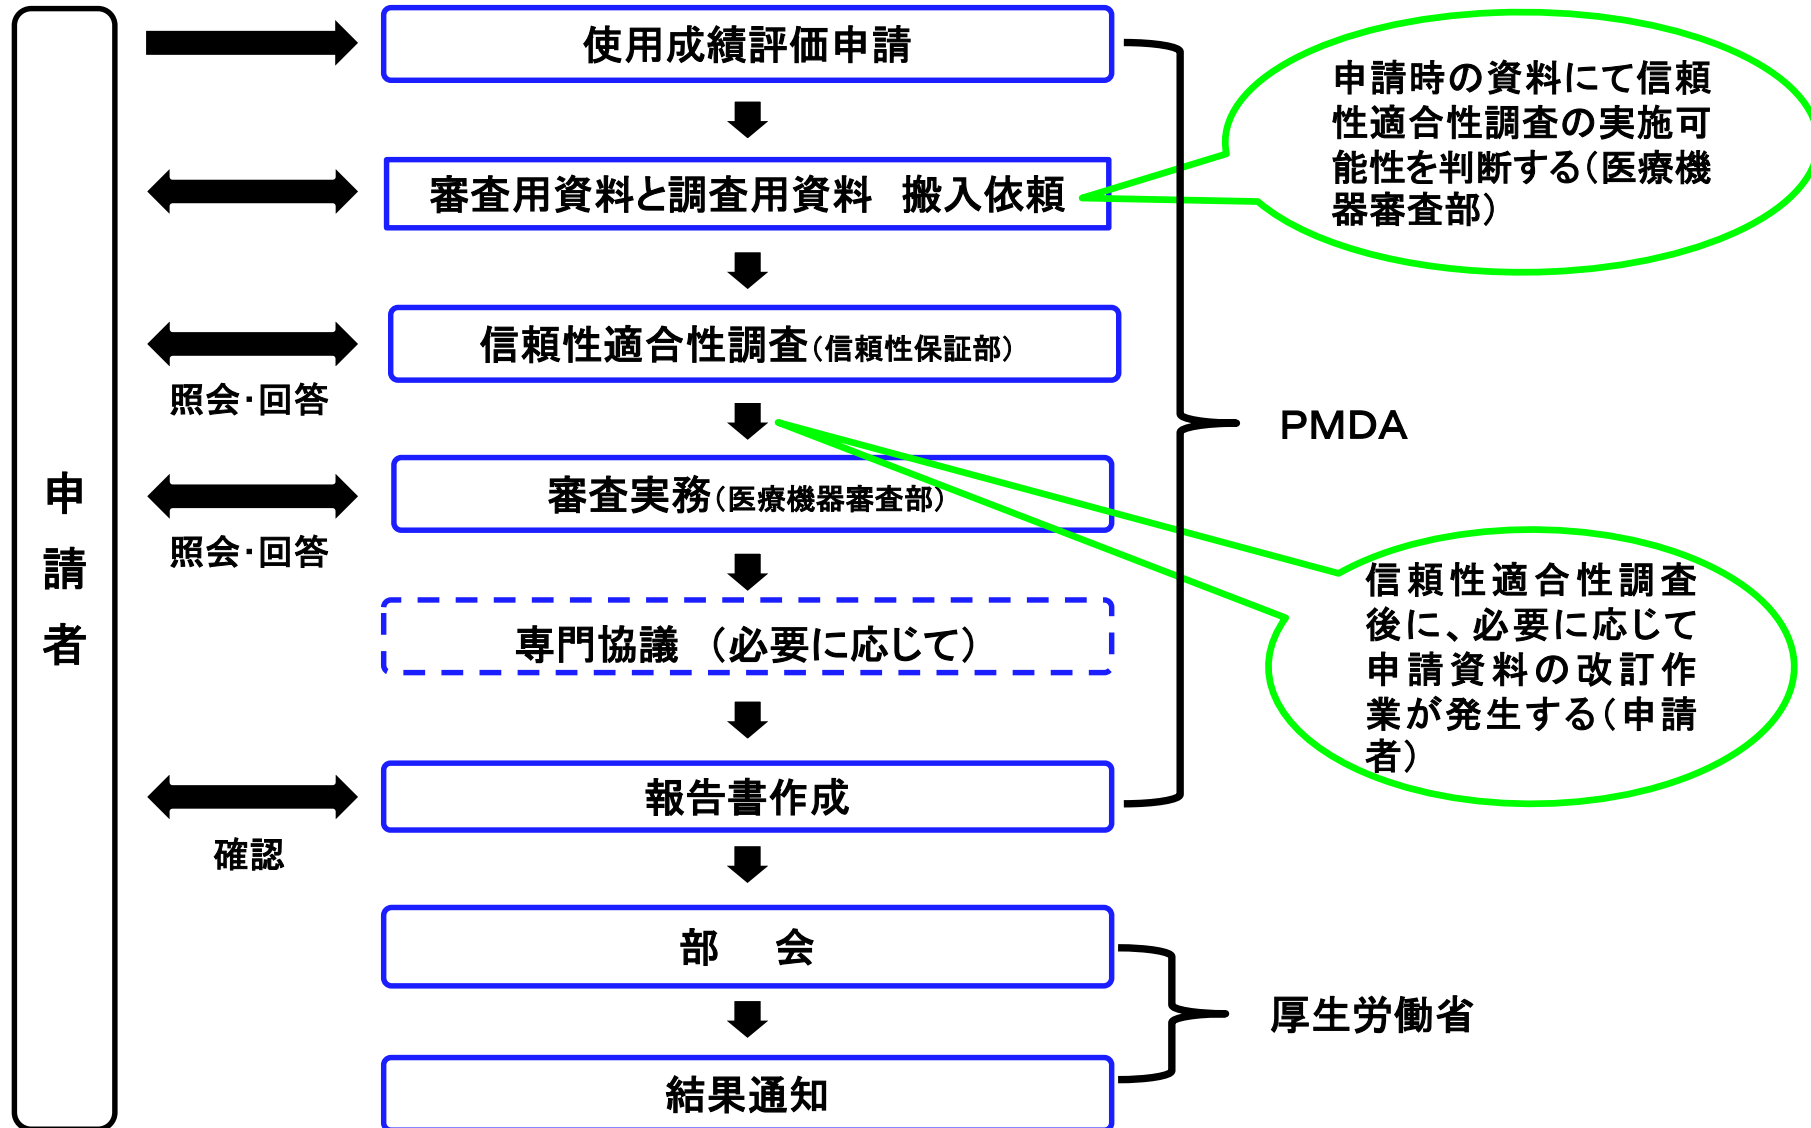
申請者

使用成績評価申請

審査用資料と調査用資料　搬入依頼

信頼性適合性調査（信頼性保証部）

照会･回答

審査実務（医療機器審査部）

照会･回答

専門協議　（必要に応じて）

報告書作成

確認

部　会

結果通知

申請時の資料にて信頼性適合性調査の実施可能性を判断する（医療機器審査部）

PMDA

信頼性適合性調査後に、必要に応じて申請資料の改訂作業が発生する（申請者）

厚生労働省